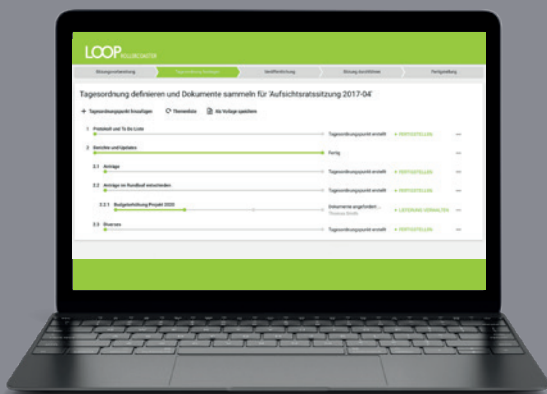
LOOP

Sitzungsvorbereitung | Tagesordnung festlegen | Veröffentlichung | Sitzung durchführen | Fertigstellung

Tagesordnung definieren und Dokumente sammeln für 'Aufsichtsratssitzung 2017-04'

+ Tagesordnungspunkt hinzufügen | Themenliste | Als Vorlage speichern

1 Protokoll und To Do Liste | Tagesordnungspunkt erstellt | + FERTIGSTELLEN

2 Berichte und Updates | Fertig

2.1 Anträge | Tagesordnungspunkt erstellt | + FERTIGSTELLEN

2.2 Anträge im Rundlauf entscheiden | Tagesordnungspunkt erstellt | + FERTIGSTELLEN

2.2.1 Budgeterhöhung Projekt 2020 | Dokumente angefordert... | Thomas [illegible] | + LIEFERUNG VERWALTEN

2.3 Diverses | Tagesordnungspunkt erstellt | + FERTIGSTELLEN